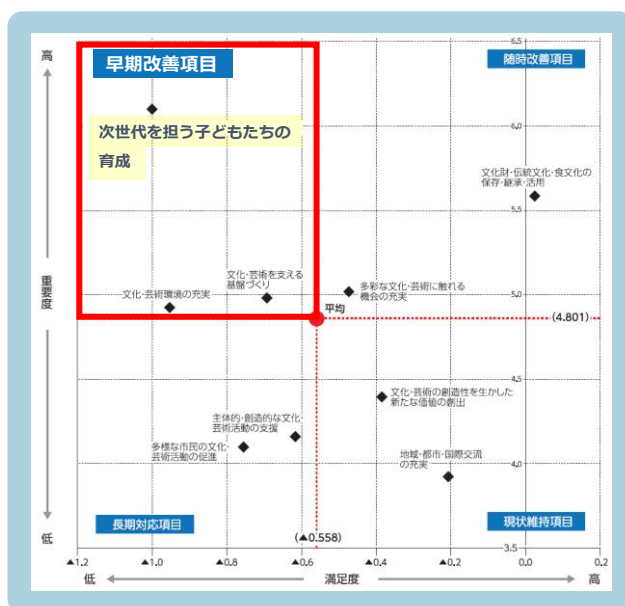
高

早期改善項目

随時改善項目

次世代を担う子どもたちの育成

6.5

6.0

5.5

5.0

4.5

4.0

3.5

文化財・伝統文化・食文化の保存・継承・活用

文化・芸術を支える基盤づくり

多彩な文化・芸術に触れる機会の充実

文化・芸術環境の充実

重要度

平均

(4.801)

文化・芸術の創造性を生かした新たな価値の創出

主体的・創造的な文化・芸術活動の支援

多様な市民の文化・芸術活動の促進

地域・都市・国際交流の充実

低

長期対応項目

現状維持項目

(▲0.558)

▲1.2

▲1.0

▲0.8

▲0.6

▲0.4

▲0.2

0.0

0.2

低

満足度

高